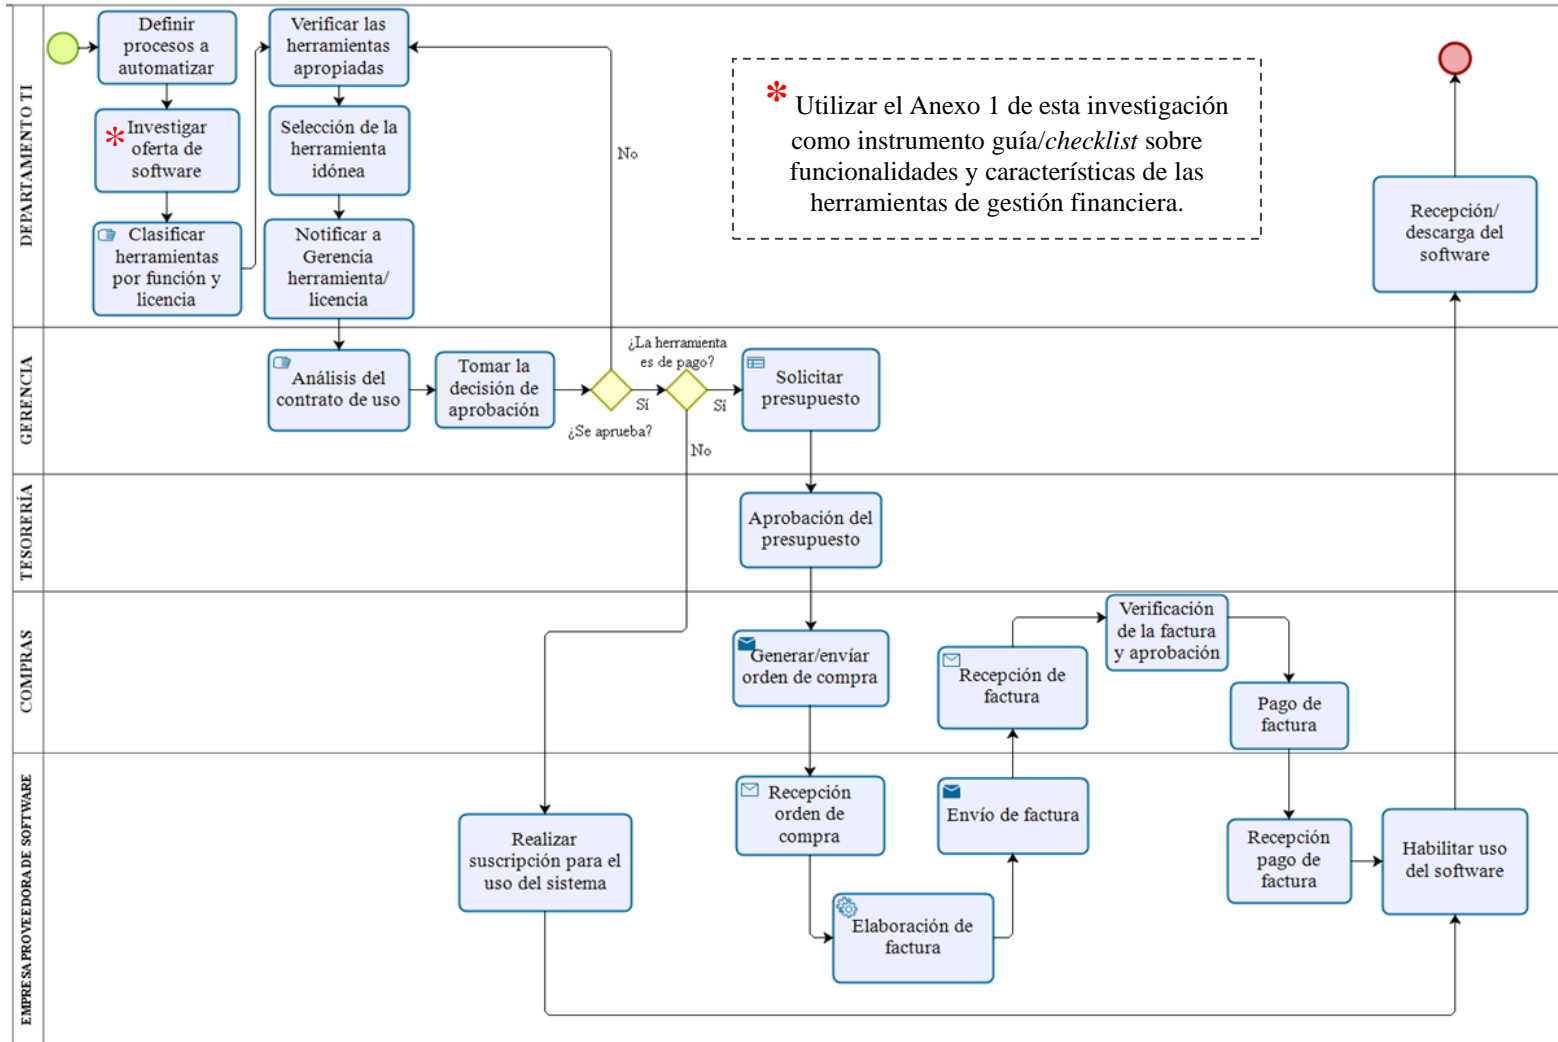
DEPARTAMENTO TI

Definir procesos a automatizar

* Investigar oferta de software

Clasificar herramientas por función y licencia

Verificar las herramientas apropiadas

Selección de la herramienta idónea

Notificar a Gerencia herramienta/ licencia

No

* Utilizar el Anexo 1 de esta investigación como instrumento guía/*checklist* sobre funcionalidades y características de las herramientas de gestión financiera.

Recepción/ descarga del software

GERENCIA

Análisis del contrato de uso

Tomar la decisión de aprobación

¿Se aprueba?

Sí

¿La herramienta es de pago?

Sí

No

Solicitar presupuesto

TESORERÍA

Aprobación del presupuesto

COMPRAS

Generar/envíar orden de compra

Recepción de factura

Verificación de la factura y aprobación

Pago de factura

EMPRESA PROVEEDORA DE SOFTWARE

Realizar suscripción para el uso del sistema

Recepción orden de compra

Elaboración de factura

Envío de factura

Recepción pago de factura

Habilitar uso del software